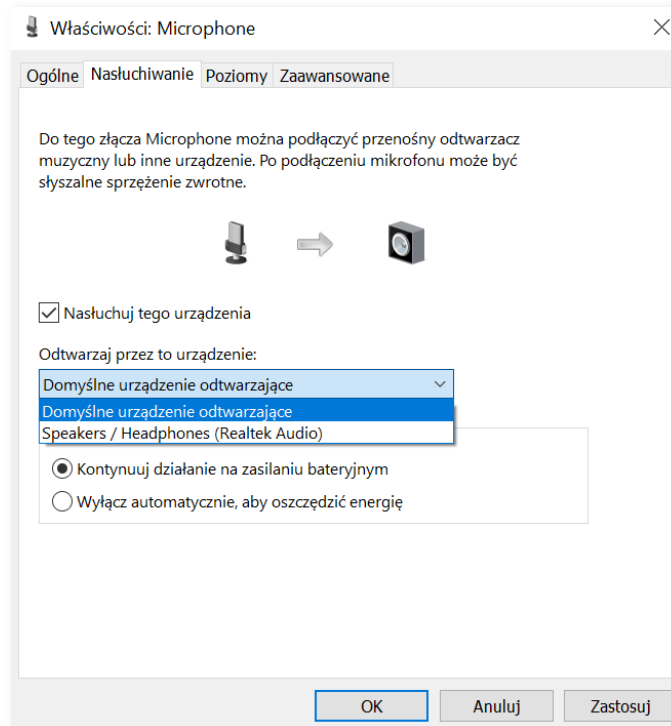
Właściwości: Microphone

Ogólne | Nasłuchiwanie | Poziomy | Zaawansowane

Do tego złącza Microphone można podłączyć przenośny odtwarzacz muzyczny lub inne urządzenie. Po podłączeniu mikrofonu może być słyszalne sprzężenie zwrotne.

Nasłuchuj tego urządzenia

Odtwarzaj przez to urządzenie:

Domyślne urządzenie odtwarzające

Domyślne urządzenie odtwarzające
Speakers / Headphones (Realtek Audio)

Kontynuuj działanie na zasilaniu bateryjnym

Wyłącz automatycznie, aby oszczędzić energię

OK | Anuluj | Zastosuj